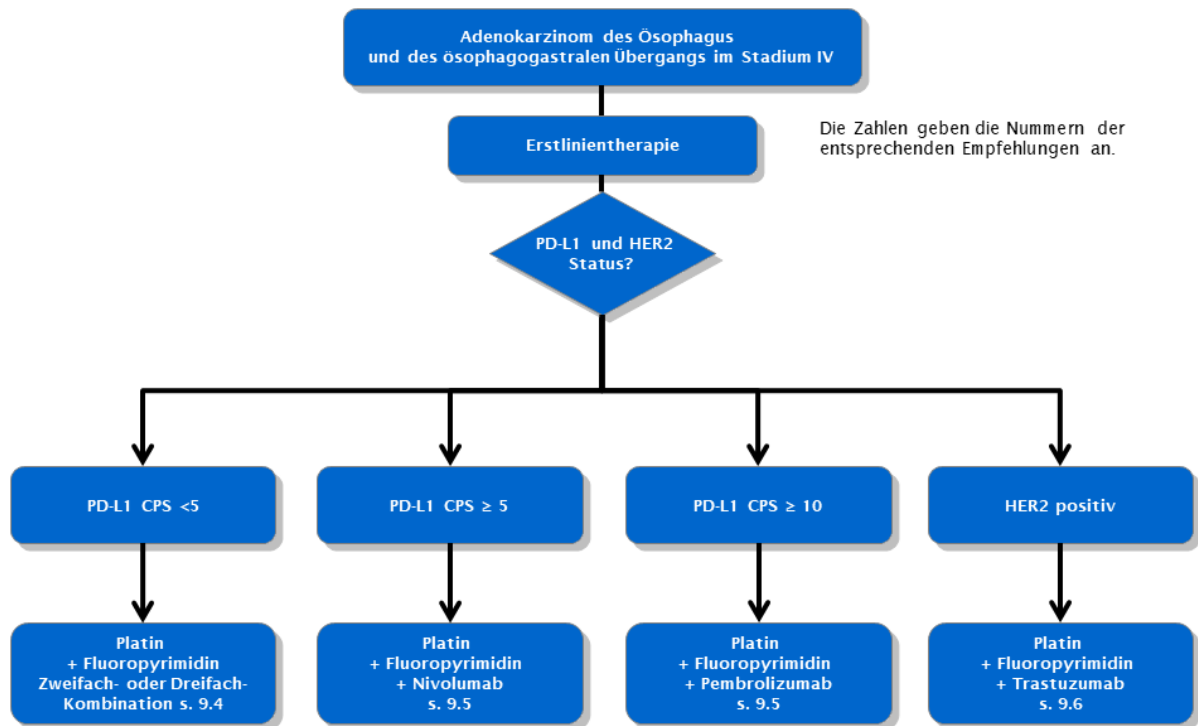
Adenokarzinom des Ösophagus und des ösophagogastralen Übergangs im Stadium IV

Erstlinientherapie

Die Zahlen geben die Nummern der entsprechenden Empfehlungen an.

PD-L1 und HER2 Status?

PD-L1 CPS <5

PD-L1 CPS ≥ 5

PD-L1 CPS ≥ 10

HER2 positiv

Platin + Fluoropyrimidin Zweifach- oder Dreifach-Kombination s. 9.4

Platin + Fluoropyrimidin + Nivolumab s. 9.5

Platin + Fluoropyrimidin + Pembrolizumab s. 9.5

Platin + Fluoropyrimidin + Trastuzumab s. 9.6